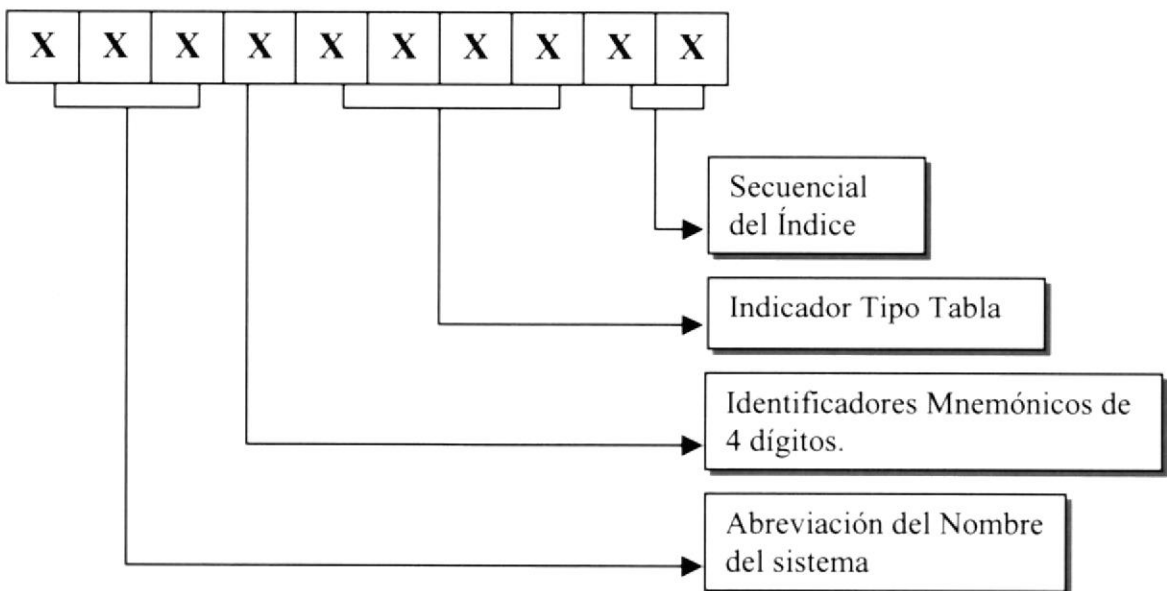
| X | X | X | X | X | X | X | X | X | X |
|---|---|---|---|---|---|---|---|---|---|

Secuencial del Índice

Indicador Tipo Tabla

Identificadores Mnemónicos de 4 dígitos.

Abreviación del Nombre del sistema